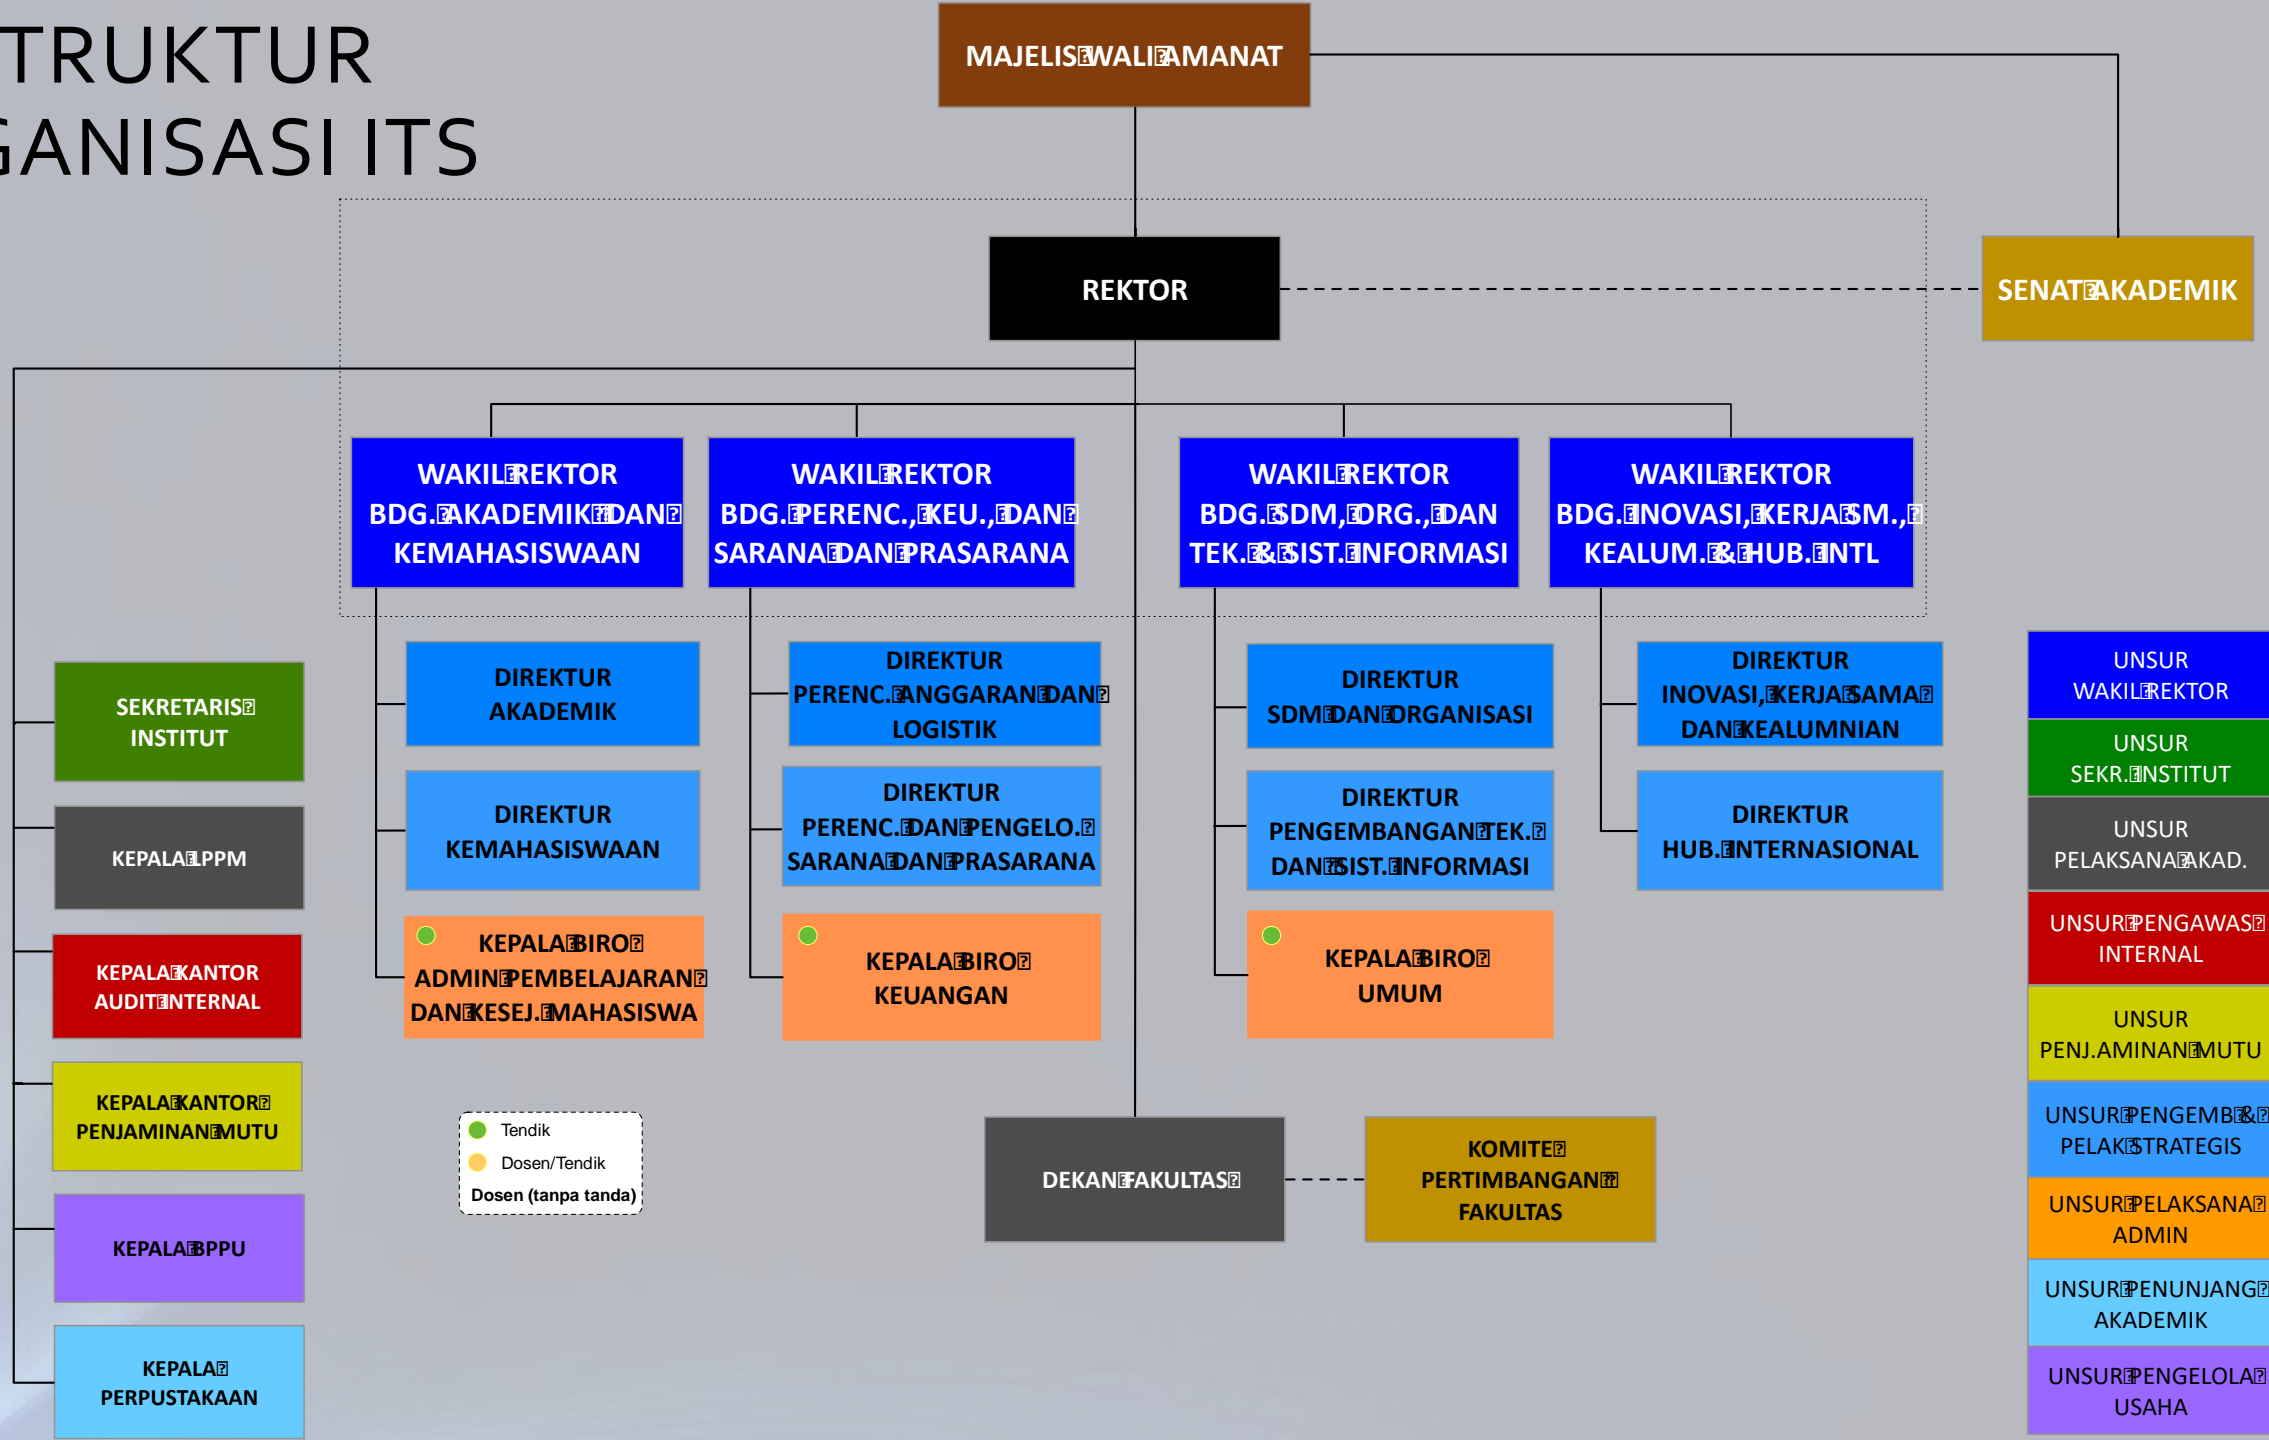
TRUKTUR
GANISASI ITS

MAJELIS WALI AMANAT

REKTOR

SENAT AKADEMIK

WAKIL REKTOR BDG. AKADEMIK DAN KEMAHASISWAAN

WAKIL REKTOR BDG. PERENC., KEU., DAN SARANA DAN PRASARANA

WAKIL REKTOR BDG. SDM, ORG., DAN TEK. & SIST. INFORMASI

WAKIL REKTOR BDG. INOVASI, KERJA SM., KEALUM. & HUB. INTL

SEKRETARIS INSTITUT

KEPALA LPPM

KEPALA KANTOR AUDIT INTERNAL

KEPALA KANTOR PENJAMINAN MUTU

KEPALA BPPU

KEPALA PERPUSTAKAAN

DIREKTUR AKADEMIK

DIREKTUR KEMAHASISWAAN

KEPALA BIRO ADMIN PEMBELAJARAN DAN KESEJ. MAHASISWA

DIREKTUR PERENC. ANGGARAN DAN LOGISTIK

DIREKTUR PERENC. DAN PENGELO. SARANA DAN PRASARANA

KEPALA BIRO KEUANGAN

DIREKTUR SDM DAN ORGANISASI

DIREKTUR PENGEMBANGAN TEK. DAN SIST. INFORMASI

KEPALA BIRO UMUM

DIREKTUR INOVASI, KERJA SAMA DAN KEALUMNIAN

DIREKTUR HUB. INTERNASIONAL

Tendik
Dosen/Tendik
Dosen (tanpa tanda)

DEKAN FAKULTAS

KOMITE PERTIMBANGAN FAKULTAS

UNSUR WAKIL REKTOR
UNSUR SEKR. INSTITUT
UNSUR PELAKSANA AKAD.
UNSUR PENGAWAS INTERNAL
UNSUR PENJ.AMINAN MUTU
UNSUR PENGEMB & PELAK STRATEGIS
UNSUR PELAKSANA ADMIN
UNSUR PENUNJANG AKADEMIK
UNSUR PENGELOLA USAHA